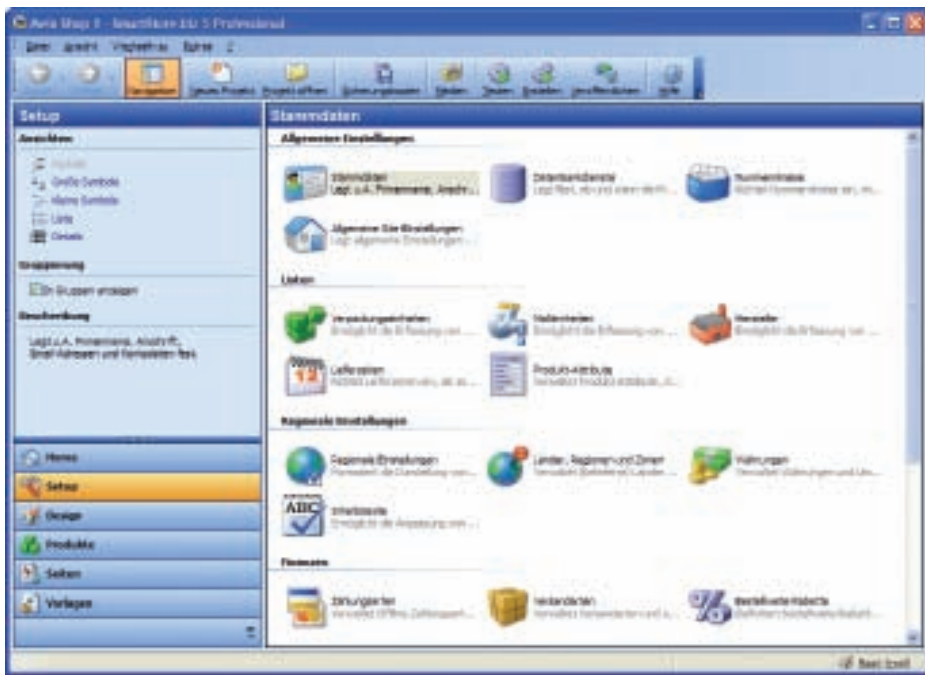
Avia Shop 3 - Smartstore.biz 3 Professional

Datei Ansicht Werkzeuge Extras ?

Navigation Neues Projekt Projekt öffnen Änderungen Senden Testen Erstellen Veröffentlichen Hilfe

Setup

Ansichten

Kacheln
Große Symbole
Kleine Symbole
Liste
Details

Gruppierung

In Gruppen anzeigen

Beschreibung

Legt u.A. Firmenname, Anschrift, Email-Adressen und Kontaktdaten fest.

Home
Setup
Design
Produkte
Seiten
Vorlagen

Stammdaten

Allgemeine Einstellungen

Stammdaten
Legt u.A. Firmenname, Anschr...

Datenbankdienste
Legt fest, ob und wann die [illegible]

Nummernkreise
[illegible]

Allgemeine Site-Einstellungen
Legt allgemeine Einstellungen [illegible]

Listen

Versandungsarten
Ermöglicht die Erfassung von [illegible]

Mediendaten
Ermöglicht die Erfassung von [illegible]

Hersteller
Ermöglicht die Erfassung von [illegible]

Lieferzeiten
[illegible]

Produkt-Attribute
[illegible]

Regionale Einstellungen

Regionale Einstellungen
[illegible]

Länder, Regionen und Zonen
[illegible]

Währungen
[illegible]

Schreibweise
Ermöglicht die Anpassung von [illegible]

Finanzen

Zahlungsarten
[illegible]

Versandarten
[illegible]

Bestellwertrabatte
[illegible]

Best Excel